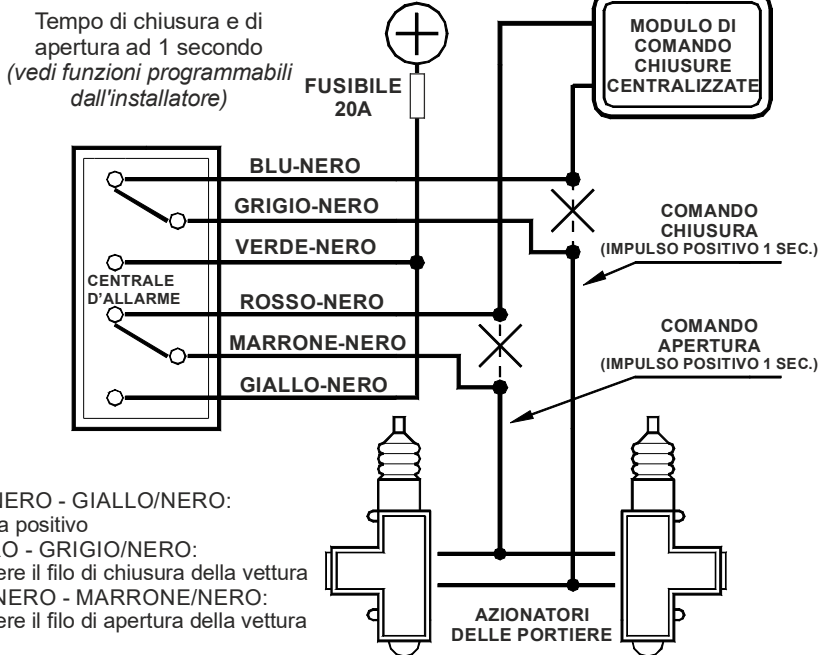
Tempo di chiusura e di apertura ad 1 secondo *(vedi funzioni programmabili dall'installatore)*

FUSIBILE 20A

MODULO DI COMANDO CHIUSURE CENTRALIZZATE

BLU-NERO

GRIGIO-NERO

VERDE-NERO

CENTRALE D'ALLARME

ROSSO-NERO

MARRONE-NERO

GIALLO-NERO

COMANDO CHIUSURA (IMPULSO POSITIVO 1 SEC.)

COMANDO APERTURA (IMPULSO POSITIVO 1 SEC.)

NERO - GIALLO/NERO:
a positivo
O - GRIGIO/NERO:
ere il filo di chiusura della vettura
NERO - MARRONE/NERO:
ere il filo di apertura della vettura

AZIONATORI DELLE PORTIERE